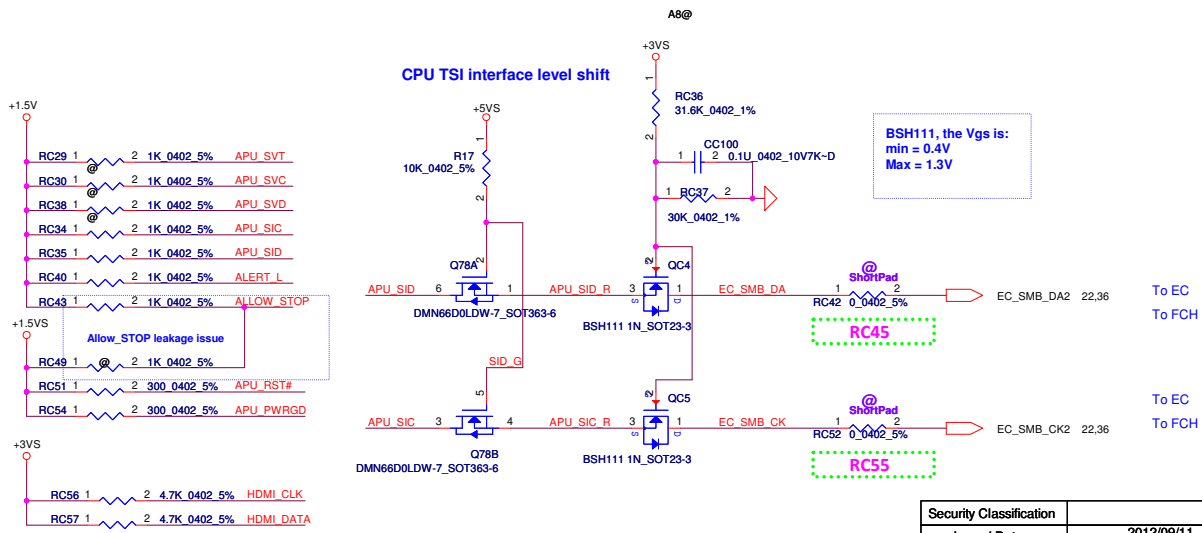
A8@

+3VS

CPU TSI interface level shift

+5VS

RC36
31.6K_0402_1%

+1.5V

CC100
0.1U_0402_10V7K~D

BSH111, the Vgs is:
min = 0.4V
Max = 1.3V

R17
10K_0402_5%

RC37
30K_0402_1%

RC29 1 2 1K_0402_5% APU_SVT
RC30 1 @ 2 1K_0402_5% APU_SVC
RC38 1 @ 2 1K_0402_5% APU_SVD
RC34 1 @ 2 1K_0402_5% APU_SIC
RC35 1 2 1K_0402_5% APU_SID
RC40 1 2 1K_0402_5% ALERT_L
RC43 1 2 1K_0402_5% ALLOW_STOP

+1.5VS

Allow_STOP leakage issue

RC49 1 @ 2 1K_0402_5%
RC51 1 2 300_0402_5% APU_RST#
RC54 1 2 300_0402_5% APU_PWRGD

Q78A
APU_SID 6 1 APU_SID_R 3 QC4 EC_SMB_DA
DMN66D0LDW-7_SOT363-6
BSH111 1N_SOT23-3

@
ShortPad
RC42 0_0402_5%
EC_SMB_DA2 22,36
To EC
To FCH
RC45

SID_G

QC5
APU_SIC 3 4 APU_SIC_R 3 EC_SMB_CK
Q78B
DMN66D0LDW-7_SOT363-6
BSH111 1N_SOT23-3

@
ShortPad
RC52 0_0402_5%
EC_SMB_CK2 22,36
To EC
To FCH
RC55

+3VS

RC56 1 2 4.7K_0402_5% HDMI_CLK
RC57 1 2 4.7K_0402_5% HDMI_DATA

Security Classification
2012/09/11